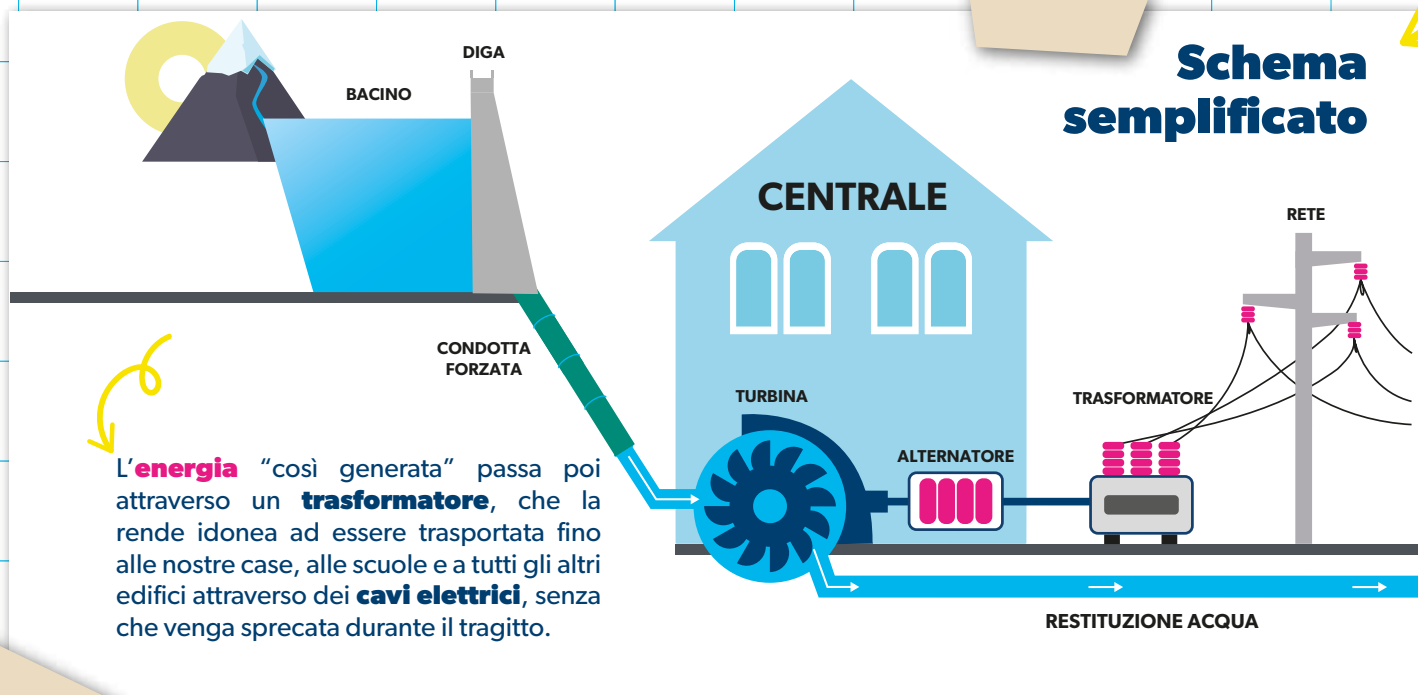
Schema semplificato

DIGA

BACINO

CENTRALE

RETE

CONDOTTA FORZATA

TURBINA

TRASFORMATORE

ALTERNATORE

L'energia "così generata" passa poi attraverso un trasformatore, che la rende idonea ad essere trasportata fino alle nostre case, alle scuole e a tutti gli altri edifici attraverso dei cavi elettrici, senza che venga sprecata durante il tragitto.

RESTITUZIONE ACQUA